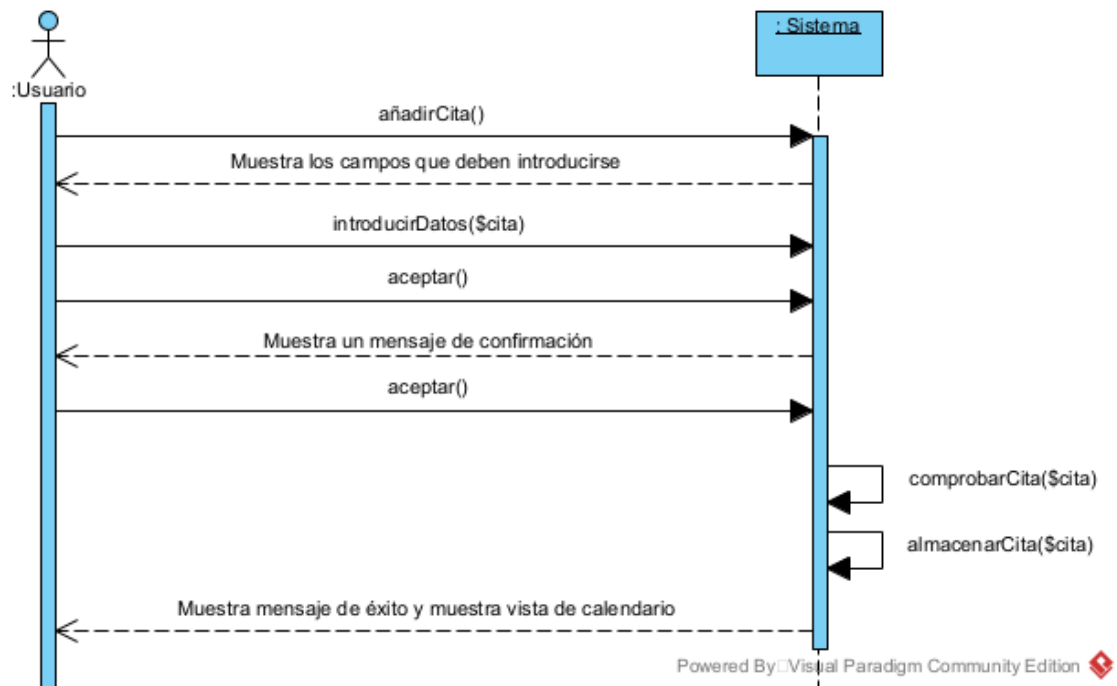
:Usuario

: Sistema

añadirCita()

Muestra los campos que deben introducirse

introducirDatos($cita)

aceptar()

Muestra un mensaje de confirmación

aceptar()

comprobarCita($cita)

almacenarCita($cita)

Muestra mensaje de éxito y muestra vista de calendario

Powered By Visual Paradigm Community Edition